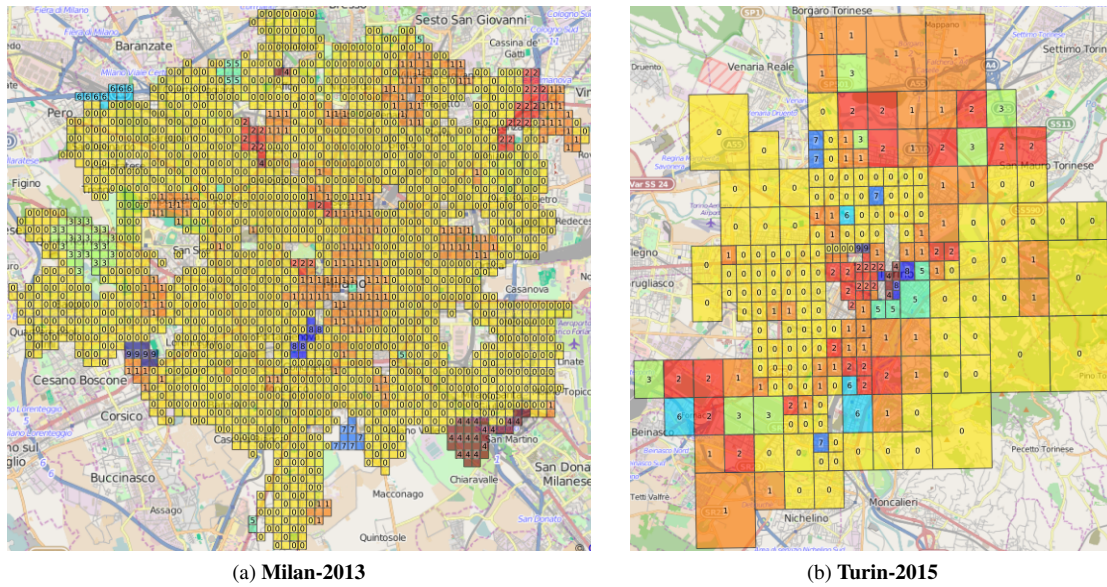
Sesto San Giovanni
Baranzate
Pero
Figino
Cesano Boscone
Corsico
Buccinasco
Assago
Casanova
San Donato Milanese
Chiaravalle
Macconago
Quintosole
San Martino

(a) **Milan-2013**

Borgaro Torinese
Mappano
Venaria Reale
Settimo Torinese
Druento
San Mauro Torinese
Grugliasco
Beinasco
Moncalieri
Nichelino
Pecetto Torinese
Tetti Valfrè

(b) **Turin-2015**